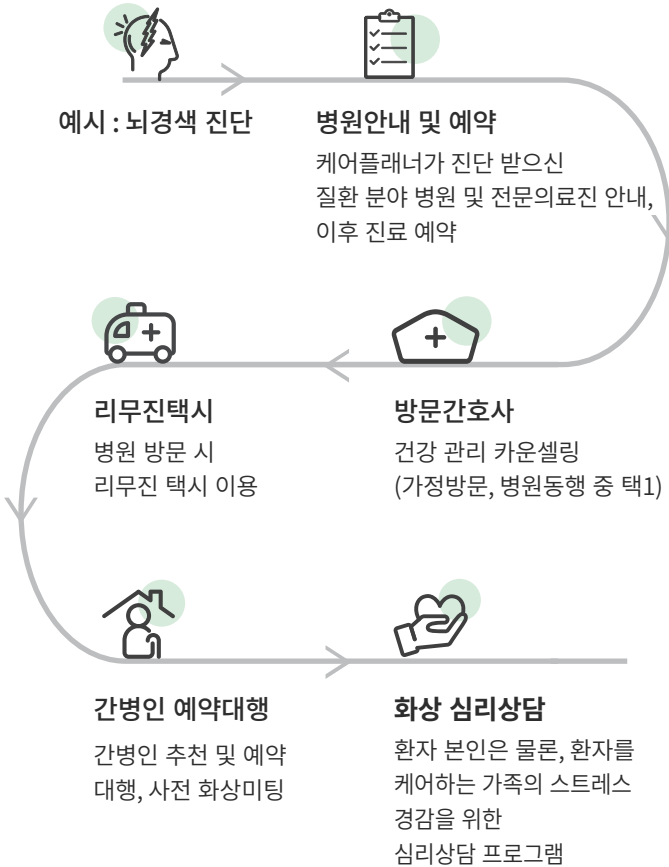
예시 : 뇌경색 진단

병원안내 및 예약

케어플래너가 진단 받으신 질환 분야 병원 및 전문의료진 안내, 이후 진료 예약

리무진택시

병원 방문 시 리무진 택시 이용

방문간호사

건강 관리 카운셀링 (가정방문, 병원동행 중 택1)

간병인 예약대행

간병인 추천 및 예약 대행, 사전 화상미팅

화상 심리상담

환자 본인은 물론, 환자를 케어하는 가족의 스트레스 경감을 위한 심리상담 프로그램